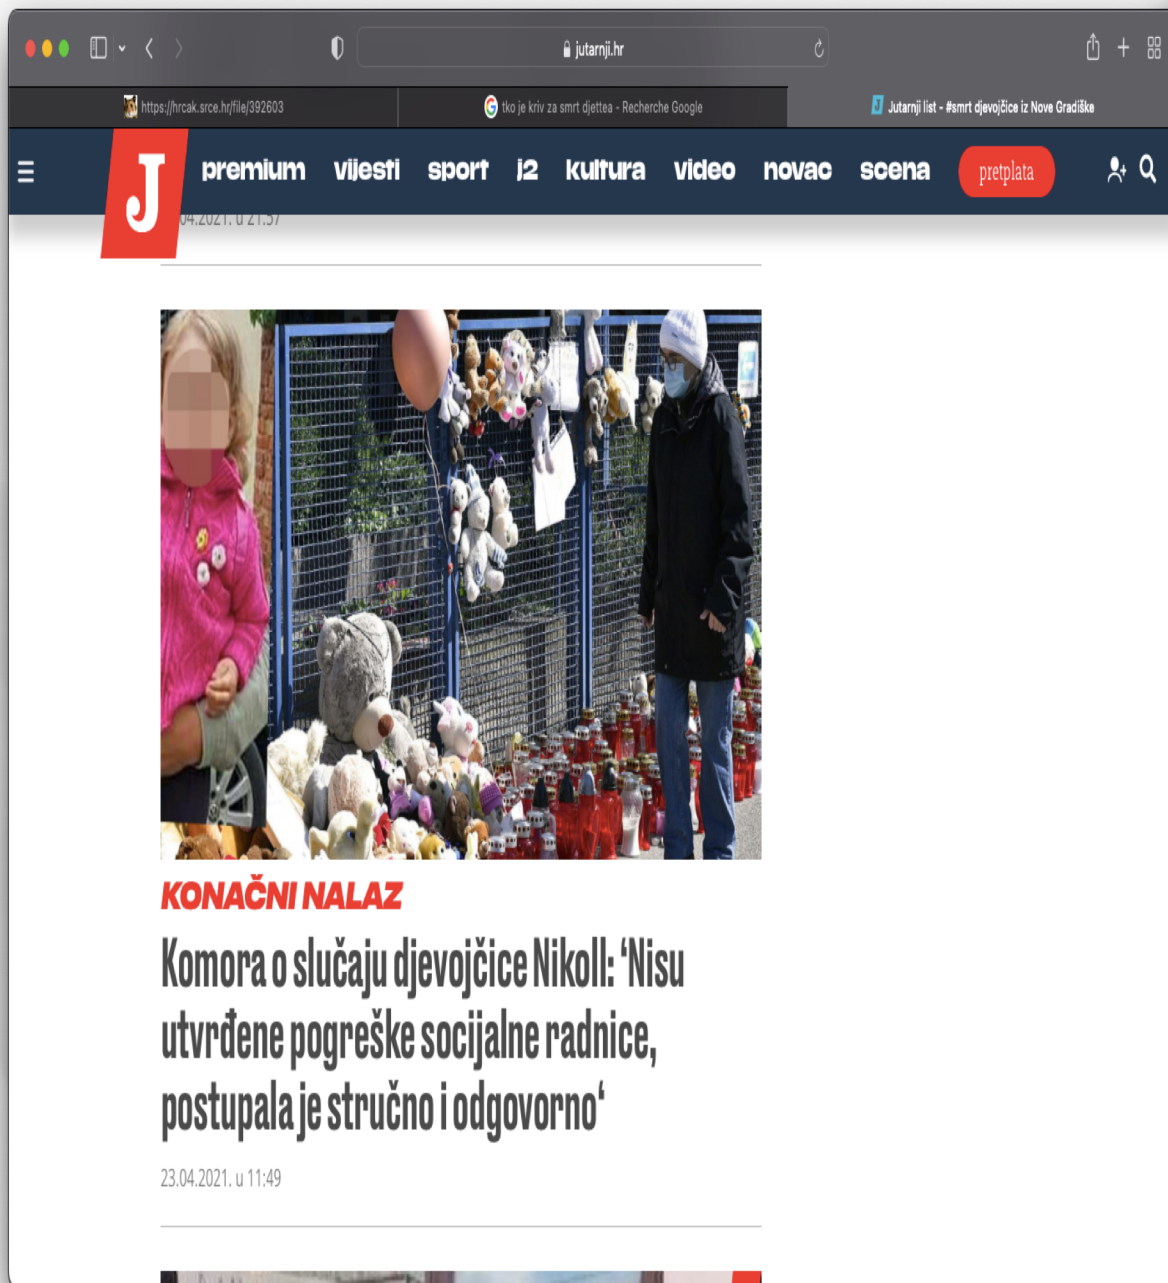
jutarnji.hr

https://hrcak.srce.hr/file/392603

tko je kriv za smrt djettea - Recherche Google

Jutarnji list - #smrt djevojčice iz Nove Gradiške

J

premium vijesti sport i2 kultura video novac scena pretplata

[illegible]04.2021. u 21:37

KONAČNI NALAZ

Komora o slučaju djevojčice Nikoll: 'Nisu utvrđene pogreške socijalne radnice, postupala je stručno i odgovorno'

23.04.2021. u 11:49